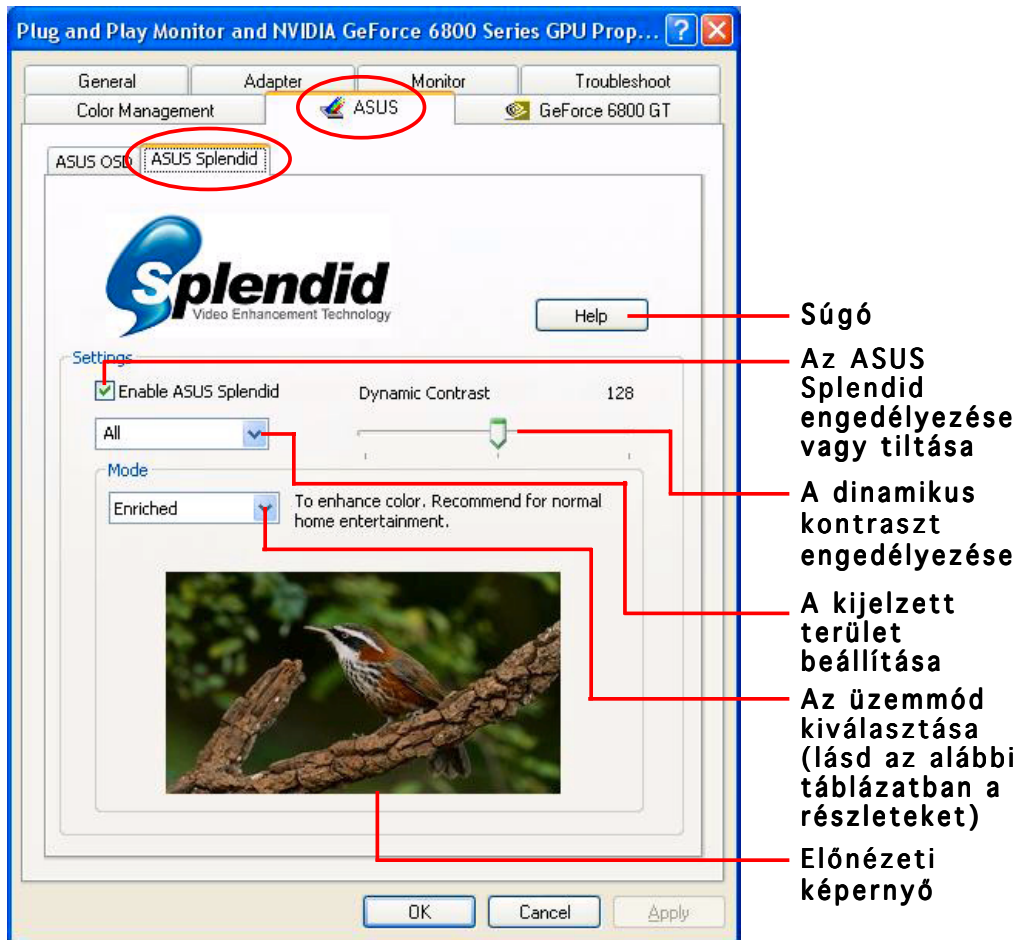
Plug and Play Monitor and NVIDIA GeForce 6800 Series GPU Prop... ? X

General | Adapter | Monitor | Troubleshoot
Color Management | ASUS | GeForce 6800 GT

ASUS OSD | ASUS Splendid

Splendid
Video Enhancement Technology

Help

Settings
Enable ASUS Splendid
Dynamic Contrast 128
All
Mode
Enriched
To enhance color. Recommend for normal home entertainment.

OK Cancel Apply

Súgó

Az ASUS Splendid engedélyezése vagy tiltása

A dinamikus kontraszt engedélyezése

A kijelzett terület beállítása

Az üzemmód kiválasztása (lásd az alábbi táblázatban a részleteket)

Előnézeti képernyő